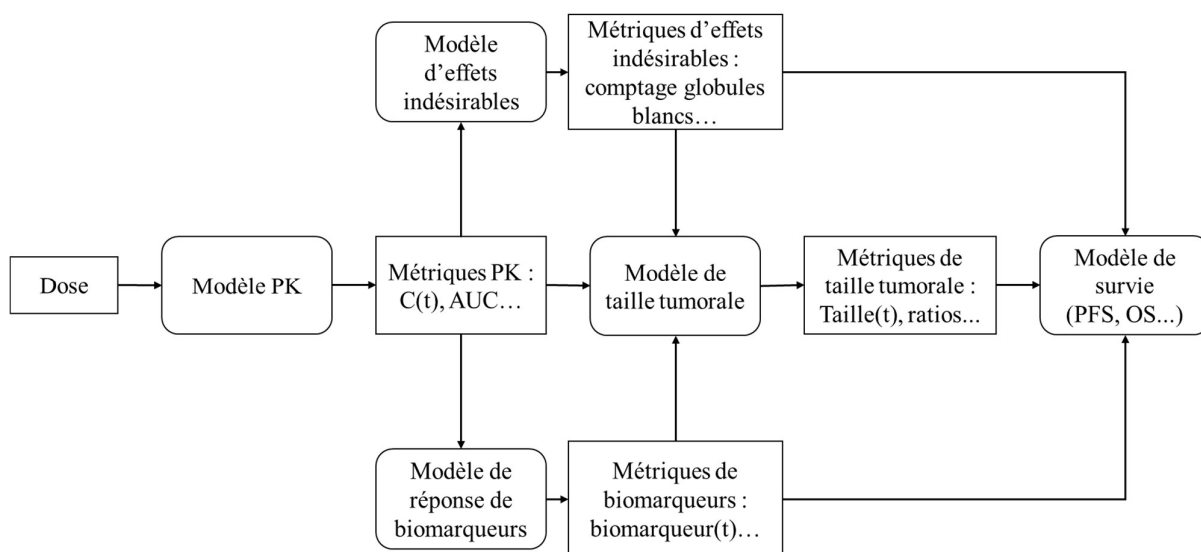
Modèle d'effets indésirables

Métriques d'effets indésirables : comptage globules blancs…

Dose

Modèle PK

Métriques PK : C(t), AUC…

Modèle de taille tumorale

Métriques de taille tumorale : Taille(t), ratios...

Modèle de survie (PFS, OS...)

Modèle de réponse de biomarqueurs

Métriques de biomarqueurs : biomarqueur(t)…